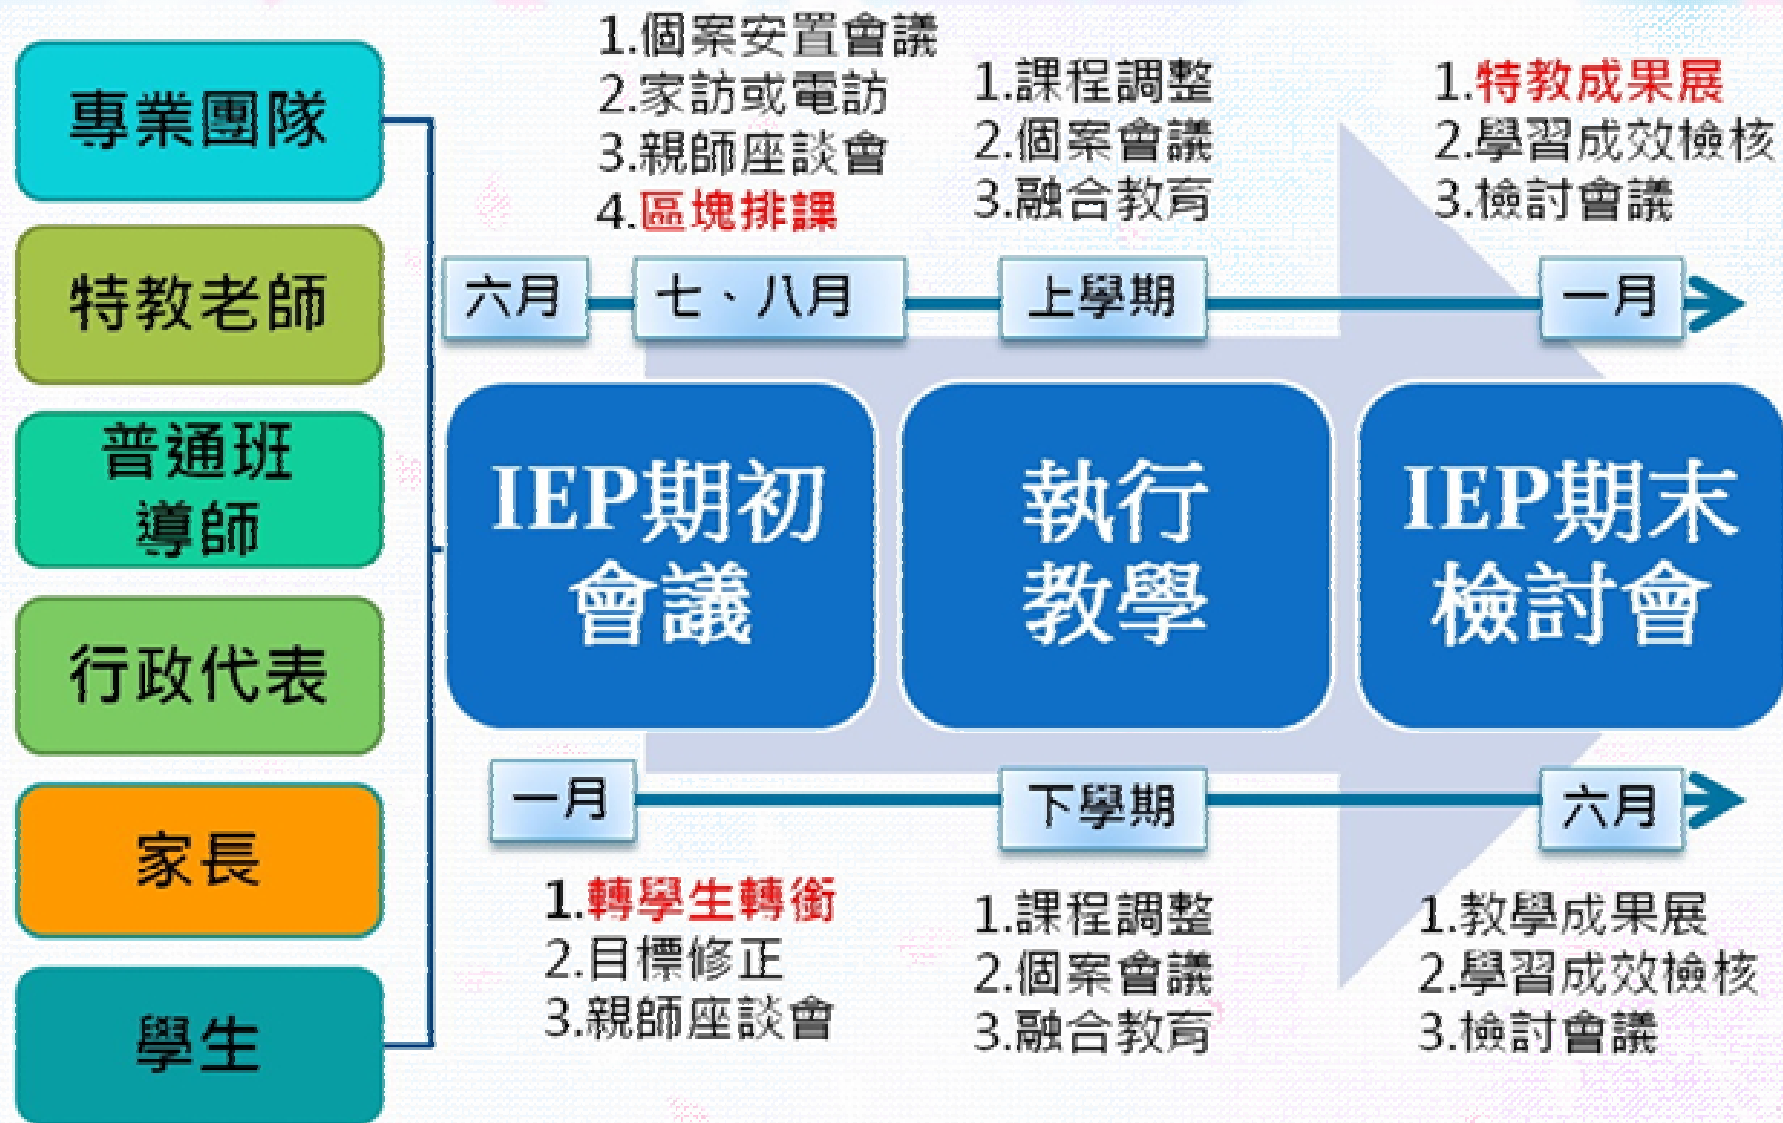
專業團隊

特教老師

普通班導師

行政代表

家長

學生

1.個案安置會議
2.家訪或電訪
3.親師座談會
4.區塊排課

1.課程調整
2.個案會議
3.融合教育

1.特教成果展
2.學習成效檢核
3.檢討會議

六月
七、八月
上學期
一月

IEP期初會議

執行教學

IEP期末檢討會

一月
下學期
六月

1.轉學生轉銜
2.目標修正
3.親師座談會

1.課程調整
2.個案會議
3.融合教育

1.教學成果展
2.學習成效檢核
3.檢討會議